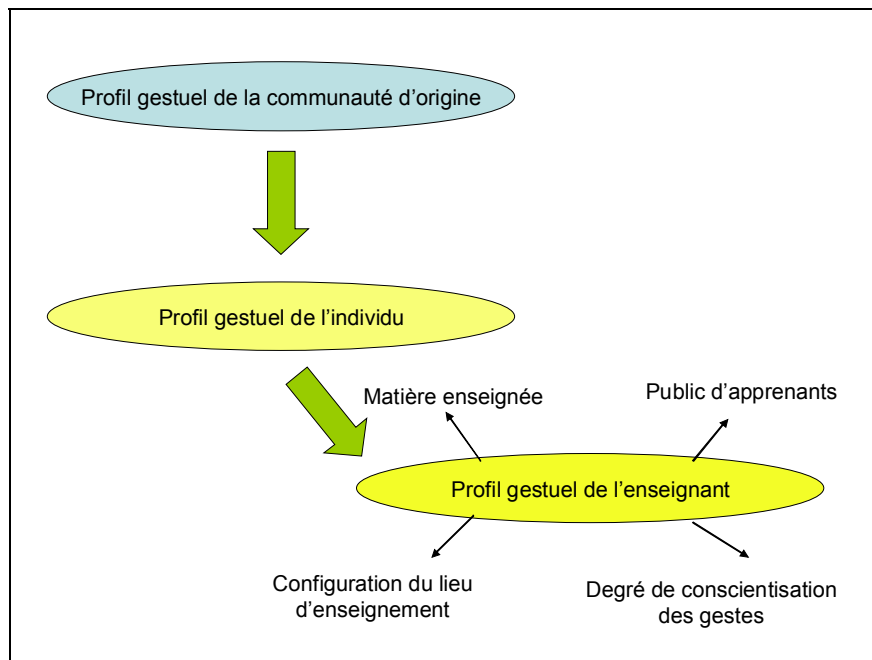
Profil gestuel de la communauté d'origine

Profil gestuel de l'individu

Matière enseignée

Public d'apprenants

Profil gestuel de l'enseignant

Configuration du lieu d'enseignement

Degré de conscientisation des gestes